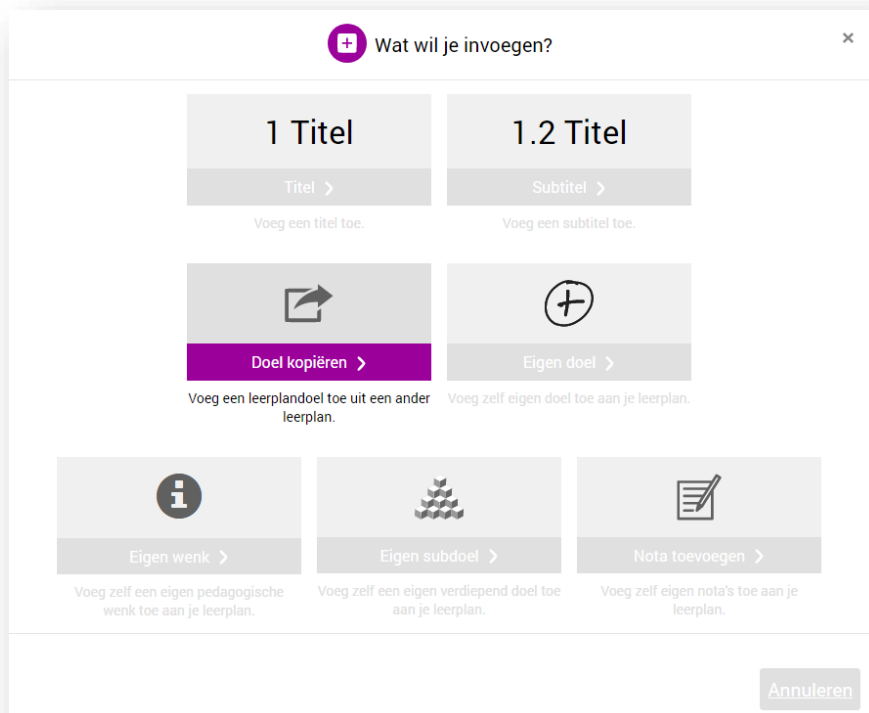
Wat wil je invoegen?

×

1 Titel

Titel ›

Voeg een titel toe.

1.2 Titel

Subtitel ›

Voeg een subtitel toe.

Doel kopiëren ›

Voeg een leerplandoel toe uit een ander leerplan.

Eigen doel ›

Voeg zelf eigen doel toe aan je leerplan.

Eigen wenk ›

Voeg zelf een eigen pedagogische wenk toe aan je leerplan.

Eigen subdoel ›

Voeg zelf een eigen verdiepend doel toe aan je leerplan.

Nota toevoegen ›

Voeg zelf eigen nota's toe aan je leerplan.

Annuleren